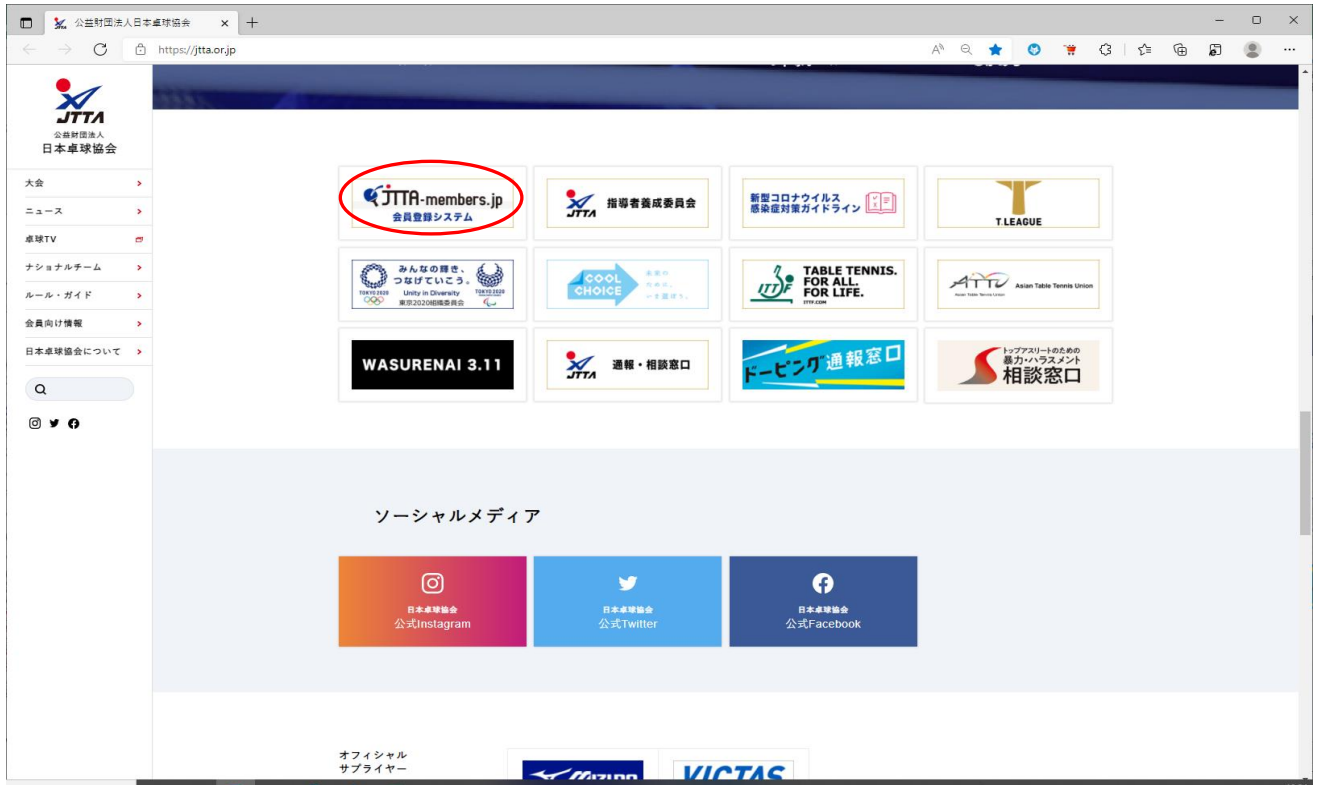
公益財団法人日本卓球協会
https://jtta.or.jp

JTTA
公益財団法人
日本卓球協会

大会
ニュース
卓球TV
ナショナルチーム
ルール・ガイド
会員向け情報
日本卓球協会について

JTTA-members.jp
会員登録システム

JTTA 指導者養成委員会

新型コロナウイルス感染症対策ガイドライン

T.LEAGUE

みんなの輝き、つなげていこう。
Unity in Diversity
TOKYO 2020
東京2020組織委員会

COOL CHOICE
未来のために、いま選ぼう。

ITTF TABLE TENNIS. FOR ALL. FOR LIFE.
ITTF.COM

ATTU Asian Table Tennis Union

WASURENAI 3.11

JTTA 通報・相談窓口

ドーピング通報窓口

トップアスリートのための
暴力・ハラスメント
相談窓口

ソーシャルメディア

日本卓球協会
公式Instagram

日本卓球協会
公式Twitter

日本卓球協会
公式Facebook

オフィシャル
サプライヤー

MIZUNO
VICTAS